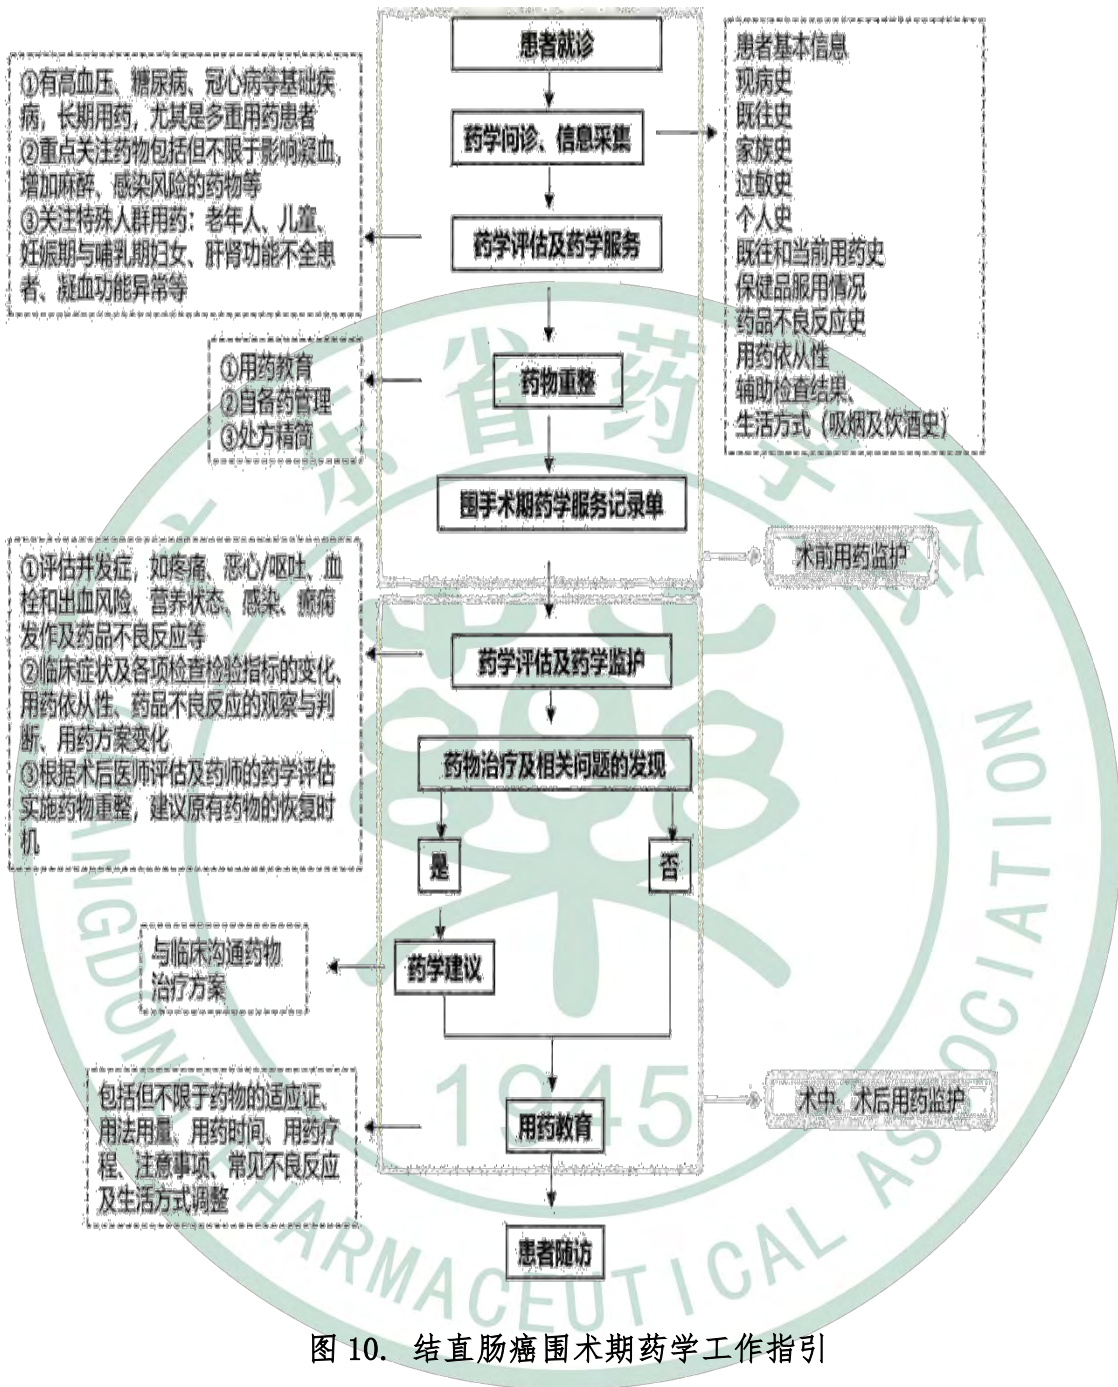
患者就诊

①有高血压、糖尿病、冠心病等基础疾病，长期用药，尤其是多重用药患者
②重点关注药物包括但不限于影响凝血，增加麻醉、感染风险的药物等
③关注特殊人群用药：老年人、儿童、妊娠期与哺乳期妇女、肝肾功能不全患者、凝血功能异常等

药学问诊、信息采集

患者基本信息
现病史
既往史
家族史
过敏史
个人史
既往和当前用药史
保健品服用情况
药品不良反应史
用药依从性
辅助检查结果、
生活方式（吸烟及饮酒史）

药学评估及药学服务

①用药教育
②自备药管理
③处方精简

药物重整

围手术期药学服务记录单

术前用药监护

①评估并发症，如疼痛、恶心/呕吐、血栓和出血风险、营养状态、感染、癫痫发作及药品不良反应等
②临床症状及各项检查检验指标的变化、用药依从性、药品不良反应的观察与判断、用药方案变化
③根据术后医师评估及药师的药学评估实施药物重整，建议原有药物的恢复时机

药学评估及药学监护

药物治疗及相关问题的发现

是

否

与临床沟通药物治疗方案

药学建议

包括但不限于药物的适应证、用法用量、用药时间、用药疗程、注意事项、常见不良反应及生活方式调整

用药教育

术中、术后用药监护

患者随访

图 10. 结直肠癌围术期药学工作指引